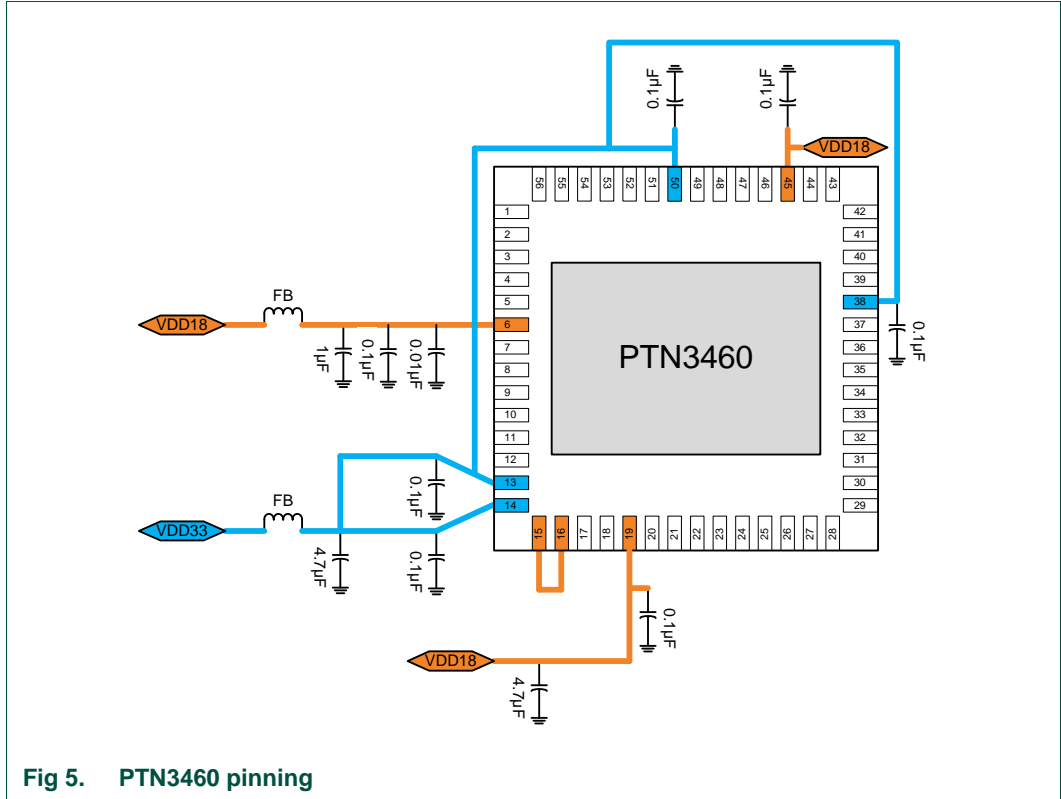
0.1µF
0.1µF
VDD18
56 55 54 53 52 51 50 49 48 47 46 45 44 43
1
2
3
4
5
6
7
8
9
10
11
12
13
14
42
41
40
39
38
37
36
35
34
33
32
31
30
29
PTN3460
VDD18
FB
1µF
0.1µF
0.01µF
0.1µF
VDD33
FB
4.7µF
0.1µF
0.1µF
15 16 17 18 19 20 21 22 23 24 25 26 27 28
0.1µF
VDD18
4.7µF

Fig 5. PTN3460 pinning